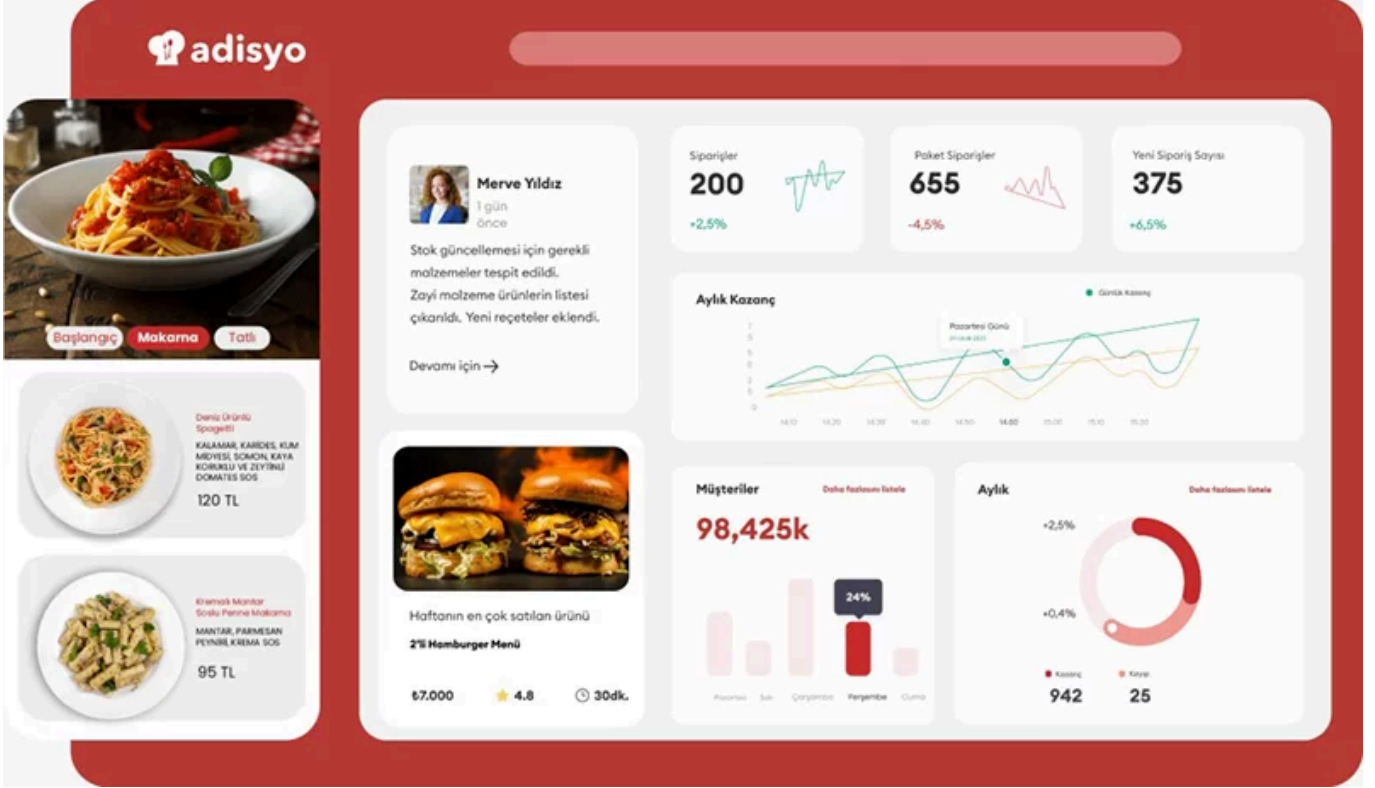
adisyo

Başlangıç Makarna Tatlı

Deniz Ürünlü Spagetti
KALAMAR, KARİDES, KUM MİDYESİ, SOMON, KAYA KORUKLU VE ZEYTİNLİ DOMATES SOS
120 TL

Kremalı Mantar Soslu Penne Makarna
MANTAR, PARMESAN PEYNİRİ, KREMA SOS
95 TL

Merve Yıldız
1 gün önce
Stok güncellemesi için gerekli malzemeler tespit edildi. Zayi malzeme ürünlerin listesi çıkarıldı. Yeni reçeteler eklendi.
Devamı için →

Haftanın en çok satılan ürünü
2'li Hamburger Menü
₺7.000 4.8 30dk.

Siparişler
200
+2,5%

Paket Siparişler
655
-4,5%

Yeni Sipariş Sayısı
375
+6,5%

Aylık Kazanç
Günlük Kazanç
Pazartesi Günü
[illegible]
7
6
5
4
3
2
1
0
14.10 14.20 14.30 14.40 14.50 14.60 15.00 15.10 15.20

Müşteriler
Daha fazlasını listele
98,425k
24%
Pazartesi Salı Çarşamba Perşembe Cuma

Aylık
Daha fazlasını listele
+2,5%
+0,4%
Kazanç 942
Kayıp 25